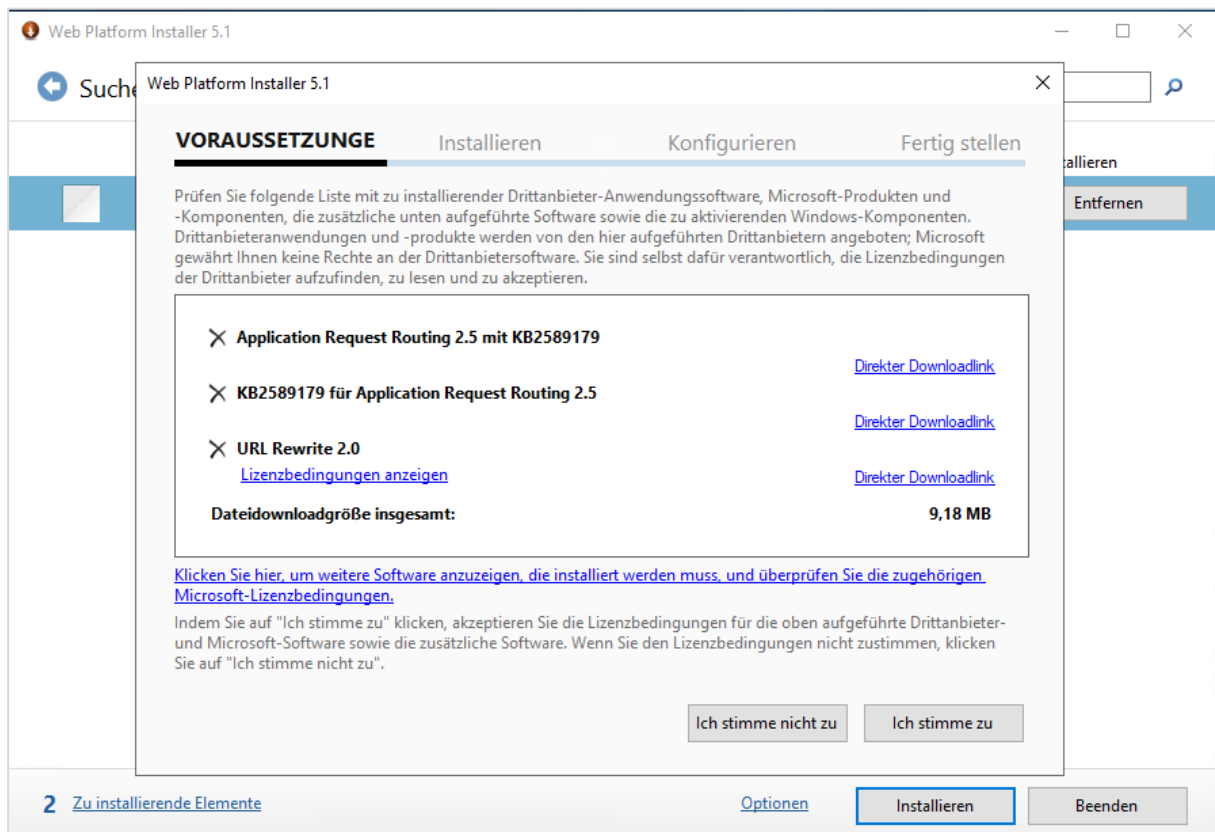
Web Platform Installer 5.1

Suche

stallieren

Entfernen

Web Platform Installer 5.1

VORAUSSETZUNGE Installieren Konfigurieren Fertig stellen

Prüfen Sie folgende Liste mit zu installierender Drittanbieter-Anwendungssoftware, Microsoft-Produkten und -Komponenten, die zusätzliche unten aufgeführte Software sowie die zu aktivierenden Windows-Komponenten. Drittanbieteranwendungen und -produkte werden von den hier aufgeführten Drittanbietern angeboten; Microsoft gewährt Ihnen keine Rechte an der Drittanbietersoftware. Sie sind selbst dafür verantwortlich, die Lizenzbedingungen der Drittanbieter aufzufinden, zu lesen und zu akzeptieren.

Application Request Routing 2.5 mit KB2589179
Direkter Downloadlink

KB2589179 für Application Request Routing 2.5
Direkter Downloadlink

URL Rewrite 2.0
Lizenzbedingungen anzeigen
Direkter Downloadlink

Dateidownloadgröße insgesamt: 9,18 MB

Klicken Sie hier, um weitere Software anzuzeigen, die installiert werden muss, und überprüfen Sie die zugehörigen Microsoft-Lizenzbedingungen.

Indem Sie auf "Ich stimme zu" klicken, akzeptieren Sie die Lizenzbedingungen für die oben aufgeführte Drittanbieter- und Microsoft-Software sowie die zusätzliche Software. Wenn Sie den Lizenzbedingungen nicht zustimmen, klicken Sie auf "Ich stimme nicht zu".

Ich stimme nicht zu
Ich stimme zu

2 Zu installierende Elemente
Optionen
Installieren
Beenden